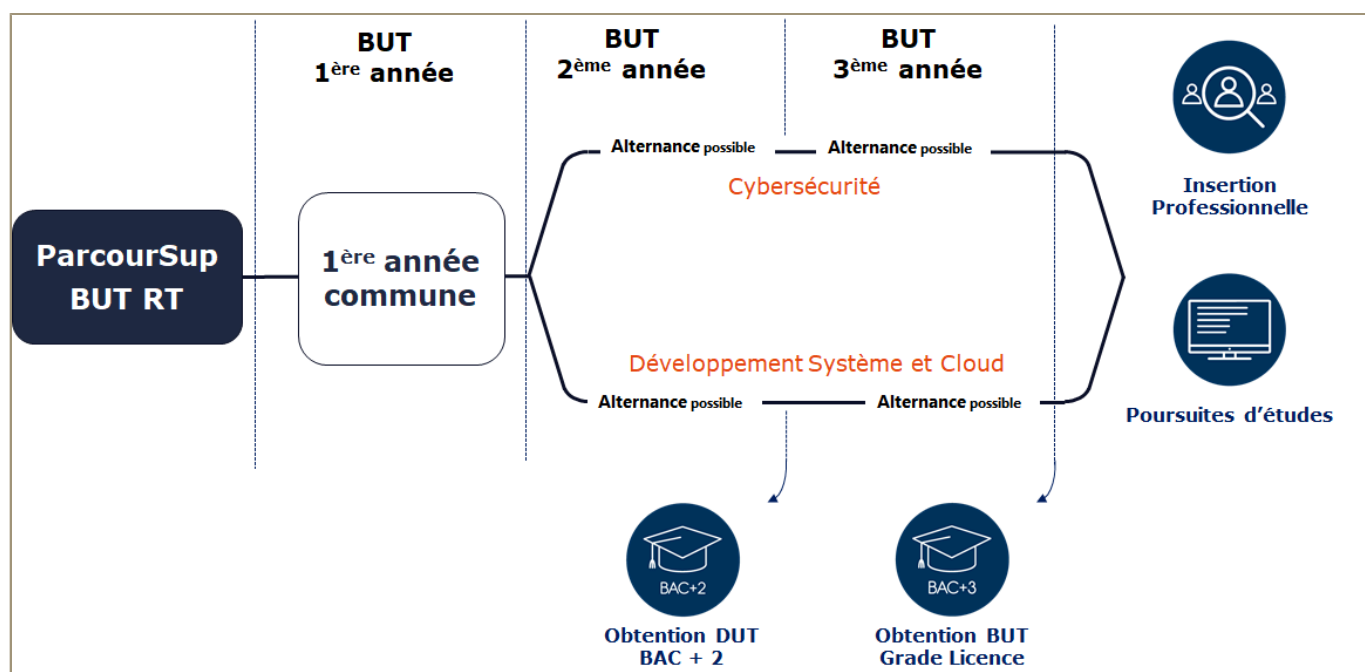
BUT
1$^{ère}$ année

BUT
2$^{ème}$ année

BUT
3$^{ème}$ année

Alternance possible

Alternance possible

Cybersécurité

ParcourSup
BUT RT

1$^{ère}$ année commune

Développement Système et Cloud

Alternance possible

Alternance possible

Insertion Professionnelle

Poursuites d'études

BAC+2

Obtention DUT
BAC + 2

BAC+3

Obtention BUT
Grade Licence